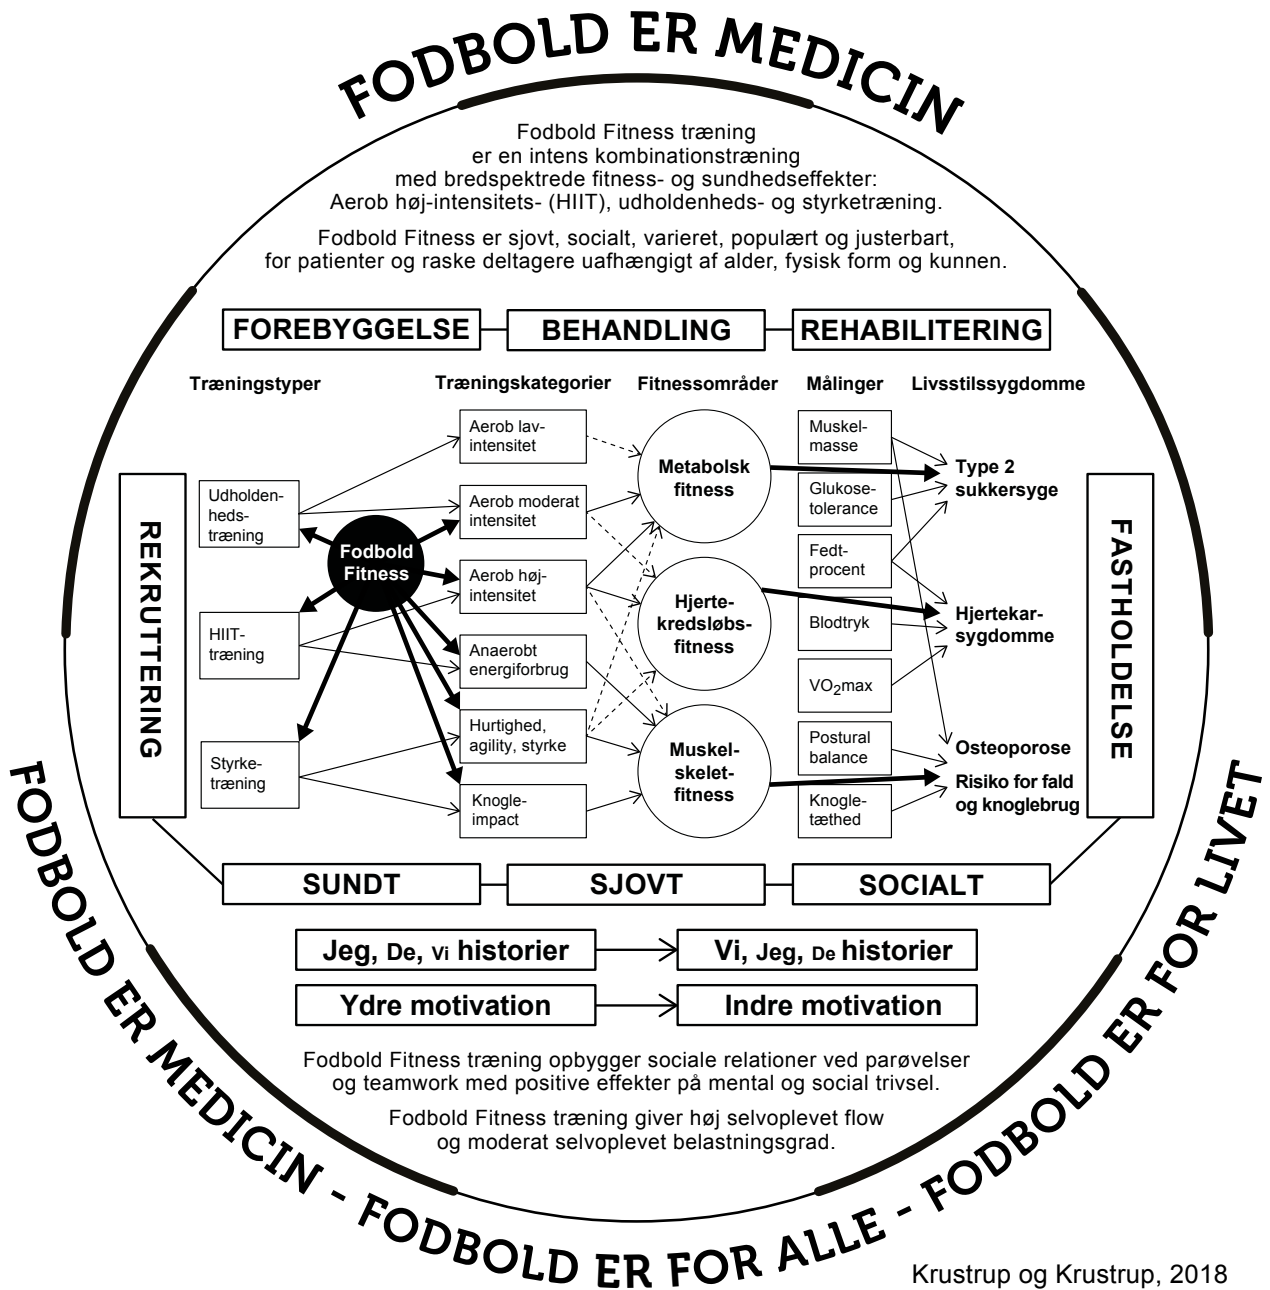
FODBOLD ER MEDICIN

Fodbold Fitness træning er en intens kombinationstræning med bredspektrede fitness- og sundhedseffekter: Aerob høj-intensitets- (HIIT), udholdenheds- og styrketræning.

Fodbold Fitness er sjovt, socialt, varieret, populært og justerbart, for patienter og raske deltagere uafhængigt af alder, fysisk form og kunnen.

FOREBYGGELSE
BEHANDLING
REHABILITERING

Træningstyper
Træningskategorier
Fitnessområder
Målinger
Livsstilssygdomme

REKRUTTERING

Udholdenhedstræning
HIIT-træning
Styrketræning

Fodbold Fitness

Aerob lavintensitet
Aerob moderat intensitet
Aerob højintensitet
Anaerobt energiforbrug
Hurtighed, agility, styrke
Knogleimpact

Metabolsk fitness
Hjertekredsløbsfitness
Muskelskeletfitness

Muskelmasse
Glukosetolerance
Fedtprocent
Blodtryk
VO$_2$max
Postural balance
Knogletæthed

Type 2 sukkersyge
Hjertekarsygdomme
Osteoporose
Risiko for fald og knoglebrug

FASTHOLDELSE

SUNDT
SJOVT
SOCIALT

Jeg, De, Vi historier
Vi, Jeg, De historier
Ydre motivation
Indre motivation

Fodbold Fitness træning opbygger sociale relationer ved parøvelser og teamwork med positive effekter på mental og social trivsel.

Fodbold Fitness træning giver høj selvoplevet flow og moderat selvoplevet belastningsgrad.

FODBOLD ER MEDICIN - FODBOLD ER FOR ALLE - FODBOLD ER FOR LIVET

Krustrup og Krustrup, 2018